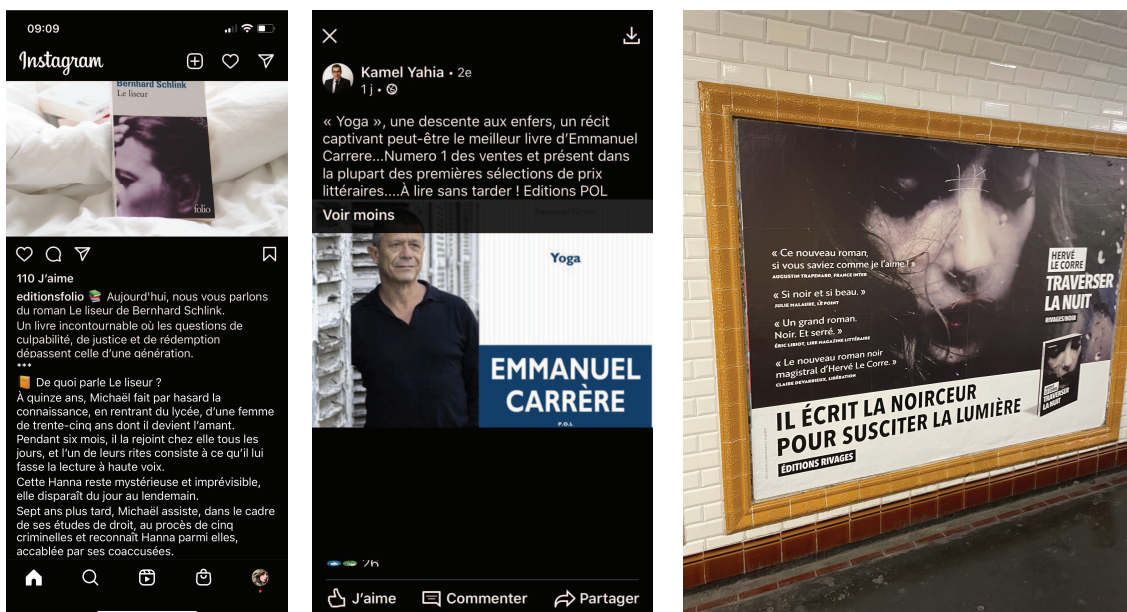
09:09

Instagram

Bernhard Schlink
Le liseur
folio

110 J'aime

editionsfolio 📚 Aujourd'hui, nous vous parlons du roman Le liseur de Bernhard Schlink.
Un livre incontournable où les questions de culpabilité, de justice et de rédemption dépassent celle d'une génération.
•••
📙 De quoi parle Le liseur ?
À quinze ans, Michaël fait par hasard la connaissance, en rentrant du lycée, d'une femme de trente-cinq ans dont il devient l'amant.
Pendant six mois, il la rejoint chez elle tous les jours, et l'un de leurs rites consiste à ce qu'il lui fasse la lecture à haute voix.
Cette Hanna reste mystérieuse et imprévisible, elle disparaît du jour au lendemain.
Sept ans plus tard, Michaël assiste, dans le cadre de ses études de droit, au procès de cinq criminelles et reconnaît Hanna parmi elles, accablée par ses coaccusées.

Kamel Yahia • 2e
1 j •

« Yoga », une descente aux enfers, un récit captivant peut-être le meilleur livre d'Emmanuel Carrere...Numero 1 des ventes et présent dans la plupart des premières sélections de prix littéraires....À lire sans tarder ! Editions POL

Voir moins

Yoga
EMMANUEL CARRÈRE
P.O.L

76

J'aime Commenter Partager

« Ce nouveau roman, si vous saviez comme je l'aime ! »
AUGUSTIN TRAPENARD, FRANCE INTER

« Si noir et si beau. »
JULIE MALAURE, LE POINT

« Un grand roman. Noir. Et serré. »
ÉRIC LIBIOT, LIRE MAGAZINE LITTÉRAIRE

« Le nouveau roman noir magistral d'Hervé Le Corre. »
CLAIRE DEVARRIEUX, LIBÉRATION

HERVÉ LE CORRE
TRAVERSER LA NUIT
RIVAGES/NOIR

IL ÉCRIT LA NOIRCEUR POUR SUSCITER LA LUMIÈRE
ÉDITIONS RIVAGES